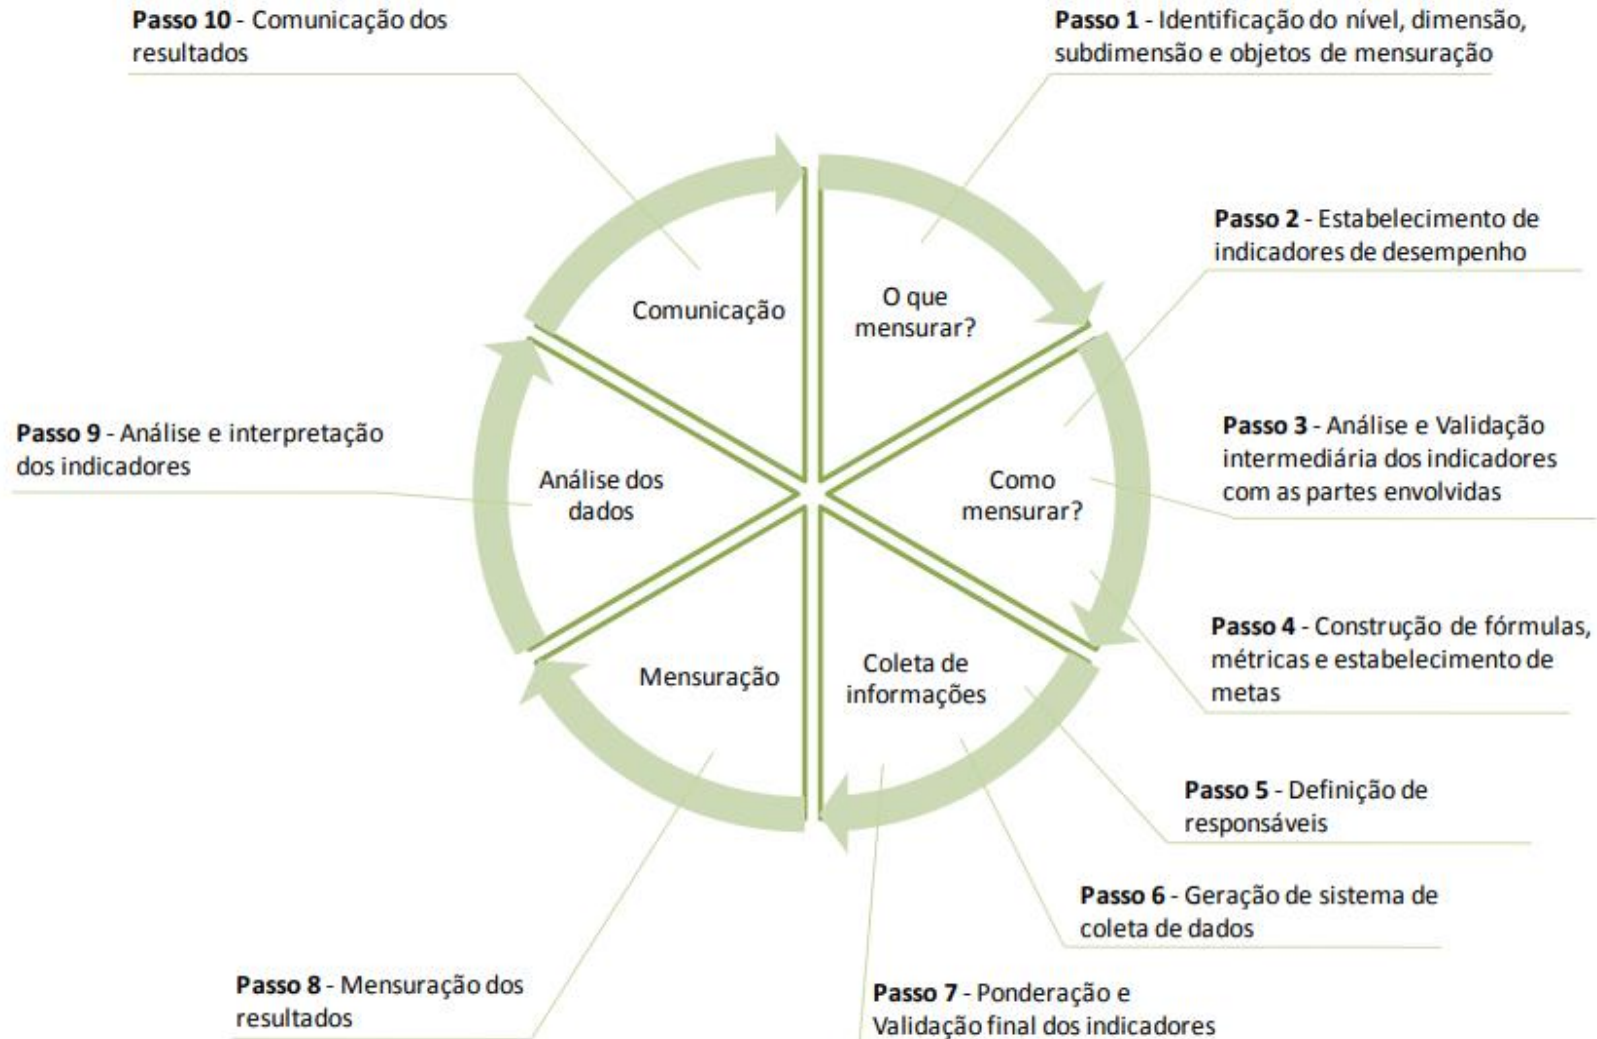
Passo 10 - Comunicação dos resultados

Passo 1 - Identificação do nível, dimensão, subdimensão e objetos de mensuração

Passo 2 - Estabelecimento de indicadores de desempenho

Comunicação

O que mensurar?

Passo 3 - Análise e Validação intermediária dos indicadores com as partes envolvidas

Passo 9 - Análise e interpretação dos indicadores

Análise dos dados

Como mensurar?

Passo 4 - Construção de fórmulas, métricas e estabelecimento de metas

Mensuração

Coleta de informações

Passo 5 - Definição de responsáveis

Passo 6 - Geração de sistema de coleta de dados

Passo 8 - Mensuração dos resultados

Passo 7 - Ponderação e Validação final dos indicadores